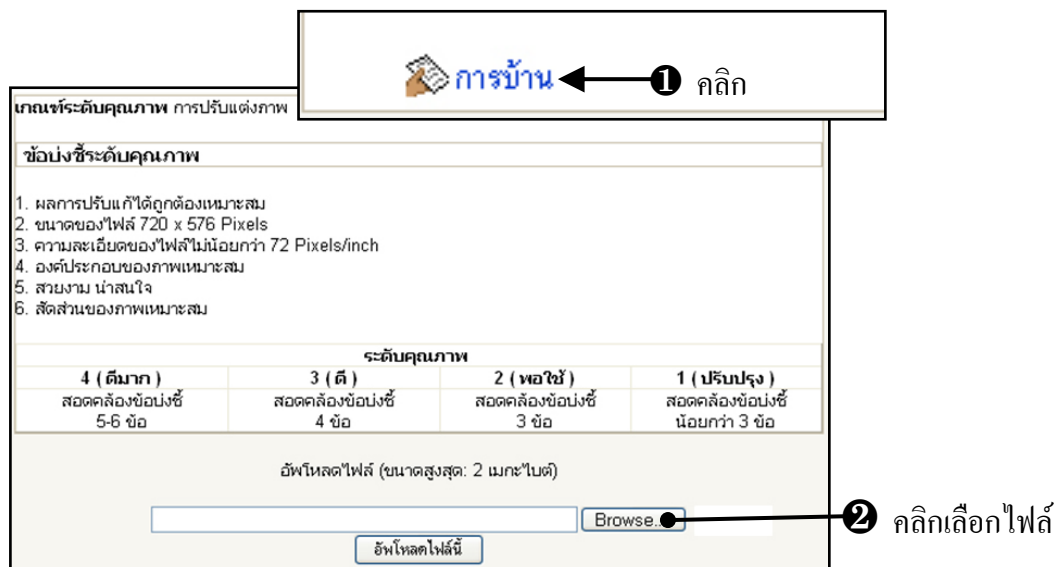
การบ้าน

❶ คลิก

เกณฑ์ระดับคุณภาพ การปรับแต่งภาพ

ข้อบ่งชี้ระดับคุณภาพ

1. ผลการปรับแก้ได้ถูกต้องเหมาะสม
2. ขนาดของไฟล์ 720 x 576 Pixels
3. ความละเอียดของไฟล์ไม่น้อยกว่า 72 Pixels/inch
4. องค์ประกอบของภาพเหมาะสม
5. สวยงาม น่าสนใจ
6. สัดส่วนของภาพเหมาะสม

ระดับคุณภาพ

| 4 (ดีมาก) | 3 (ดี) | 2 (พอใช้) | 1 (ปรับปรุง) |
|---|---|---|---|
| สอดคล้องข้อบ่งชี้ 5-6 ข้อ | สอดคล้องข้อบ่งชี้ 4 ข้อ | สอดคล้องข้อบ่งชี้ 3 ข้อ | สอดคล้องข้อบ่งชี้ น้อยกว่า 3 ข้อ |

อัพโหลดไฟล์ (ขนาดสูงสุด: 2 เมกะไบต์)

Browse...

❷ คลิกเลือกไฟล์

อัพโหลดไฟล์นี้